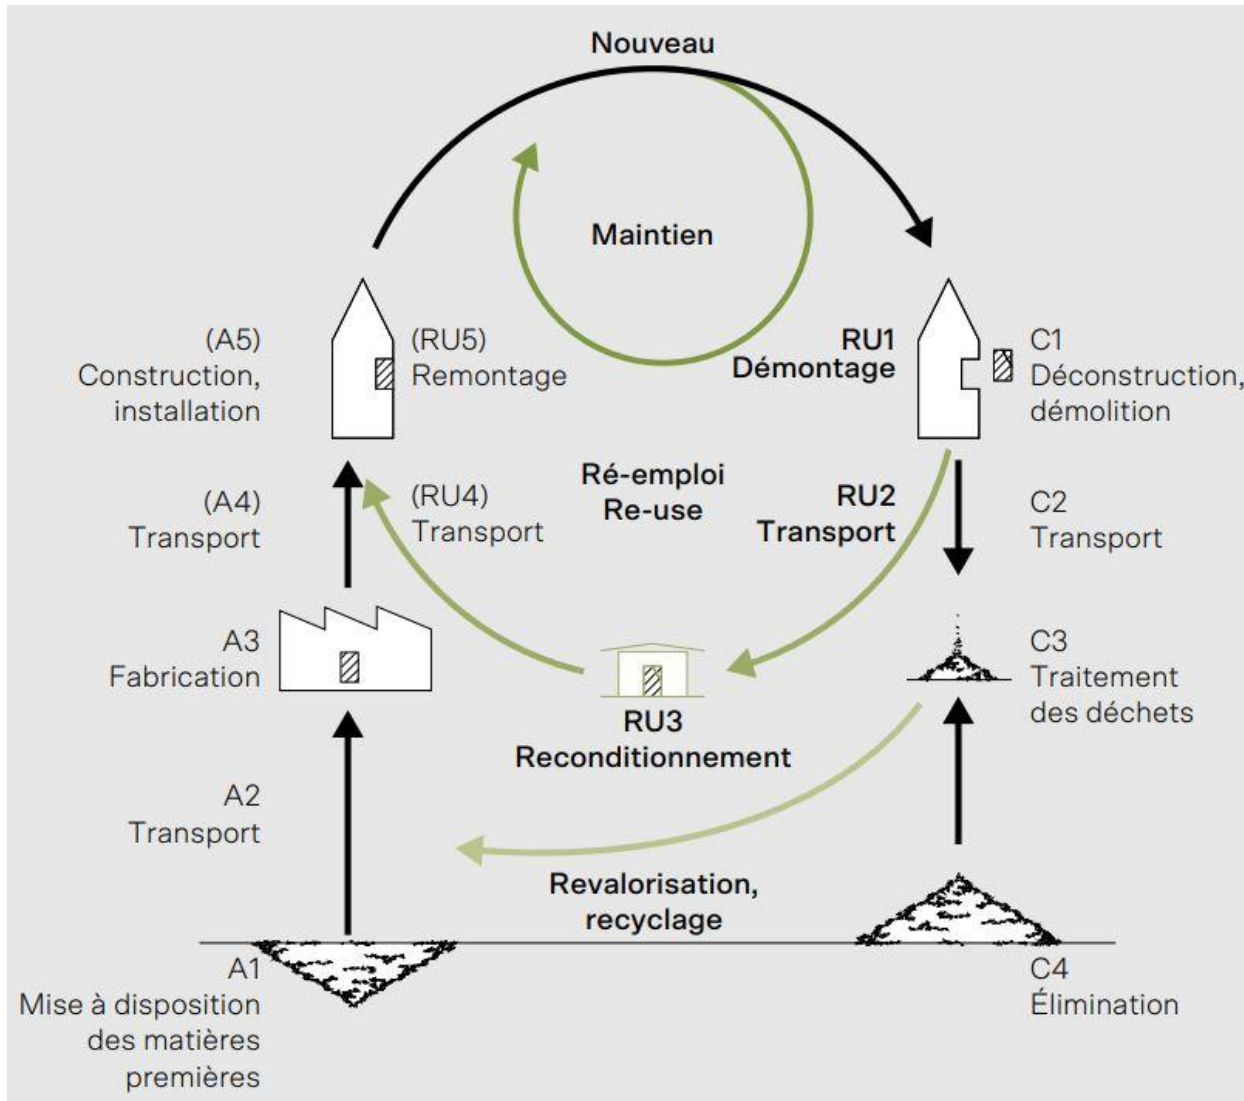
Nouveau

Maintien

(A5)
Construction, installation

(RU5)
Remontage

RU1
Démontage

C1
Déconstruction, démolition

(A4)
Transport

(RU4)
Transport

Ré-emploi
Re-use

RU2
Transport

C2
Transport

A3
Fabrication

RU3
Reconditionnement

C3
Traitement des déchets

A2
Transport

Revalorisation, recyclage

A1
Mise à disposition des matières premières

C4
Élimination